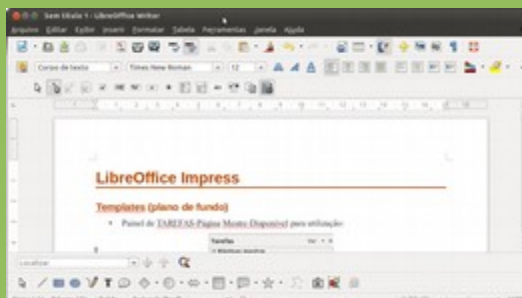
Sem título 1 - LibreOffice Writer

Arquivo Editar Exibir Inserir Formatar Tabela Ferramentas Janela Ajuda

Corpo de texto

Times New Roman

12

LibreOffice Impress

Templates (plano de fundo)

Painel de TAREFAS-Páginas Mestre-Disponível para utilização

Tarefas

Localizar